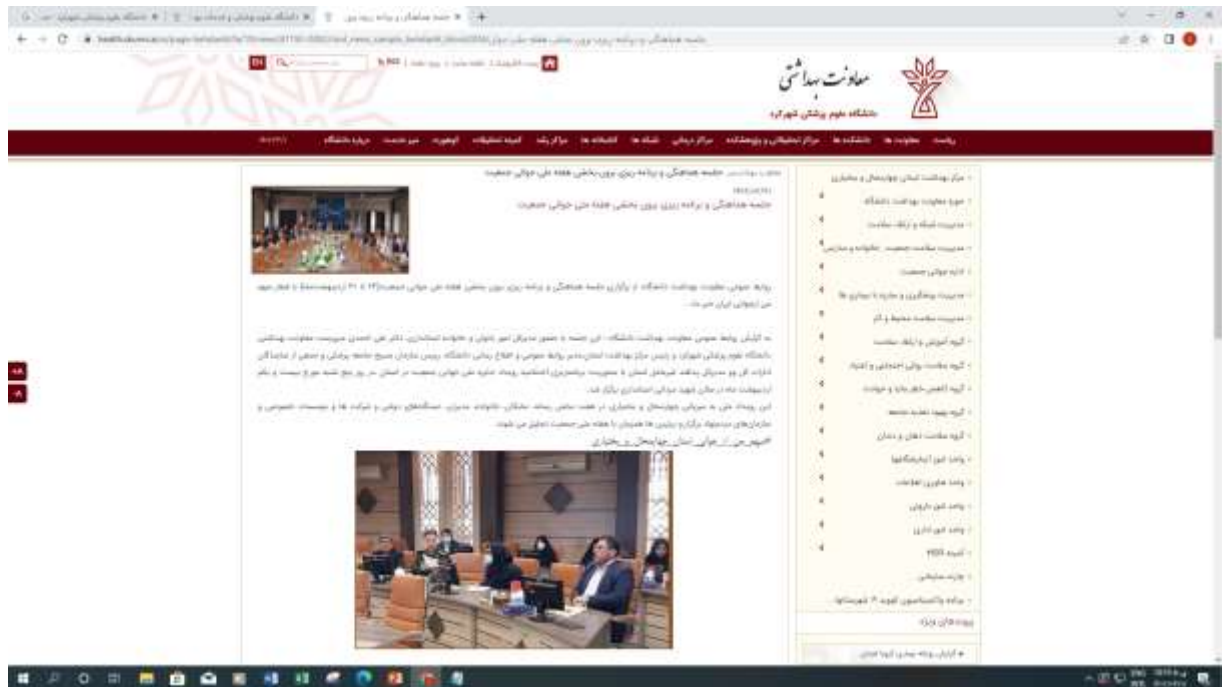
معاونت بهداشتی
دانشگاه علوم پزشکی شهرکرد

جلسه هماهنگی و برنامه ریزی برون بخشی هفته ملی جوانی جمعیت

جلسه هماهنگی و برنامه ریزی برون بخشی هفته ملی جوانی جمعیت

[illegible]

#مهم_من_از_جوانی_استان_چهارمحال_و_بختیاری

مرکز بهداشت استان چهارمحال و بختیاری
حوزه معاونت بهداشت دانشگاه
مدیریت شبکه و ارتقاء سلامت
مدیریت سلامت جمعیت، خانواده و مدارس
اداره جوانی جمعیت
مدیریت پیشگیری و مبارزه با بیماری ها
مدیریت سلامت محیط و کار
گروه آموزش و ارتقاء سلامت
گروه سلامت روانی، اجتماعی و اعتیاد
گروه آلفعم خطر بلایا و حوادث
گروه بهبود تغذیه جامعه
گروه سلامت دهان و دندان
واحد امور آزمایشگاهها
واحد فناوری اطلاعات
واحد امور دارویی
واحد امور اداری
کمیته HSE
وزارت بهداشت
برنامه واکسیناسیون کووید ۱۹ شهرستانها
پیوندهای ویژه